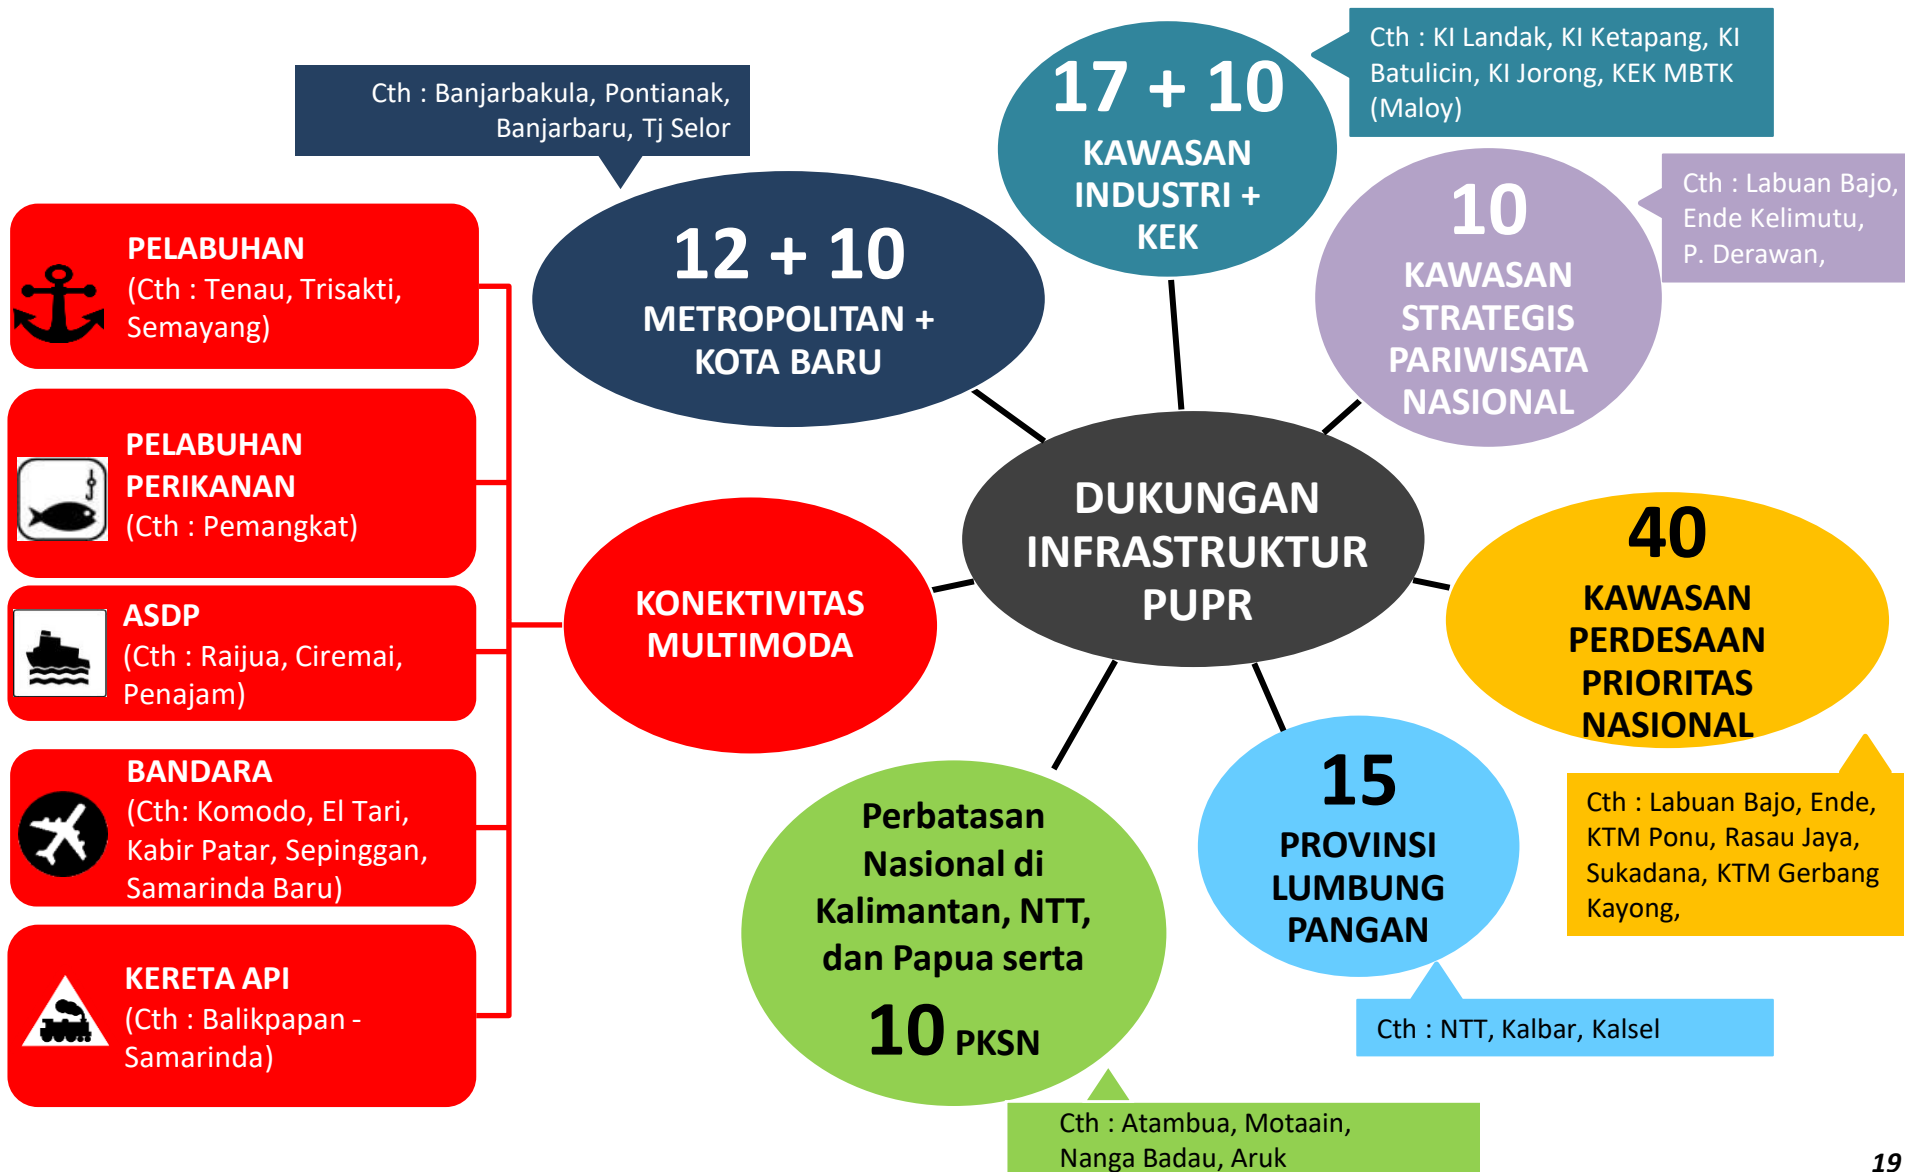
Cth : Banjarbakula, Pontianak, Banjarbaru, Tj Selor

12 + 10
METROPOLITAN + KOTA BARU

17 + 10
KAWASAN INDUSTRI + KEK

Cth : KI Landak, KI Ketapang, KI Batulicin, KI Jorong, KEK MBTK (Maloy)

10
KAWASAN STRATEGIS PARIWISATA NASIONAL

Cth : Labuan Bajo, Ende Kelimutu, P. Derawan,

PELABUHAN
(Cth : Tenau, Trisakti, Semayang)

PELABUHAN PERIKANAN
(Cth : Pemangkat)

ASDP
(Cth : Raijua, Ciremai, Penajam)

BANDARA
(Cth: Komodo, El Tari, Kabir Patar, Sepinggan, Samarinda Baru)

KERETA API
(Cth : Balikpapan - Samarinda)

KONEKTIVITAS MULTIMODA

DUKUNGAN INFRASTRUKTUR PUPR

40
KAWASAN PERDESAAN PRIORITAS NASIONAL

Cth : Labuan Bajo, Ende, KTM Ponu, Rasau Jaya, Sukadana, KTM Gerbang Kayong,

Perbatasan Nasional di Kalimantan, NTT, dan Papua serta
10 PKSN

15
PROVINSI LUMBUNG PANGAN

Cth : NTT, Kalbar, Kalsel

Cth : Atambua, Motaain, Nanga Badau, Aruk

19